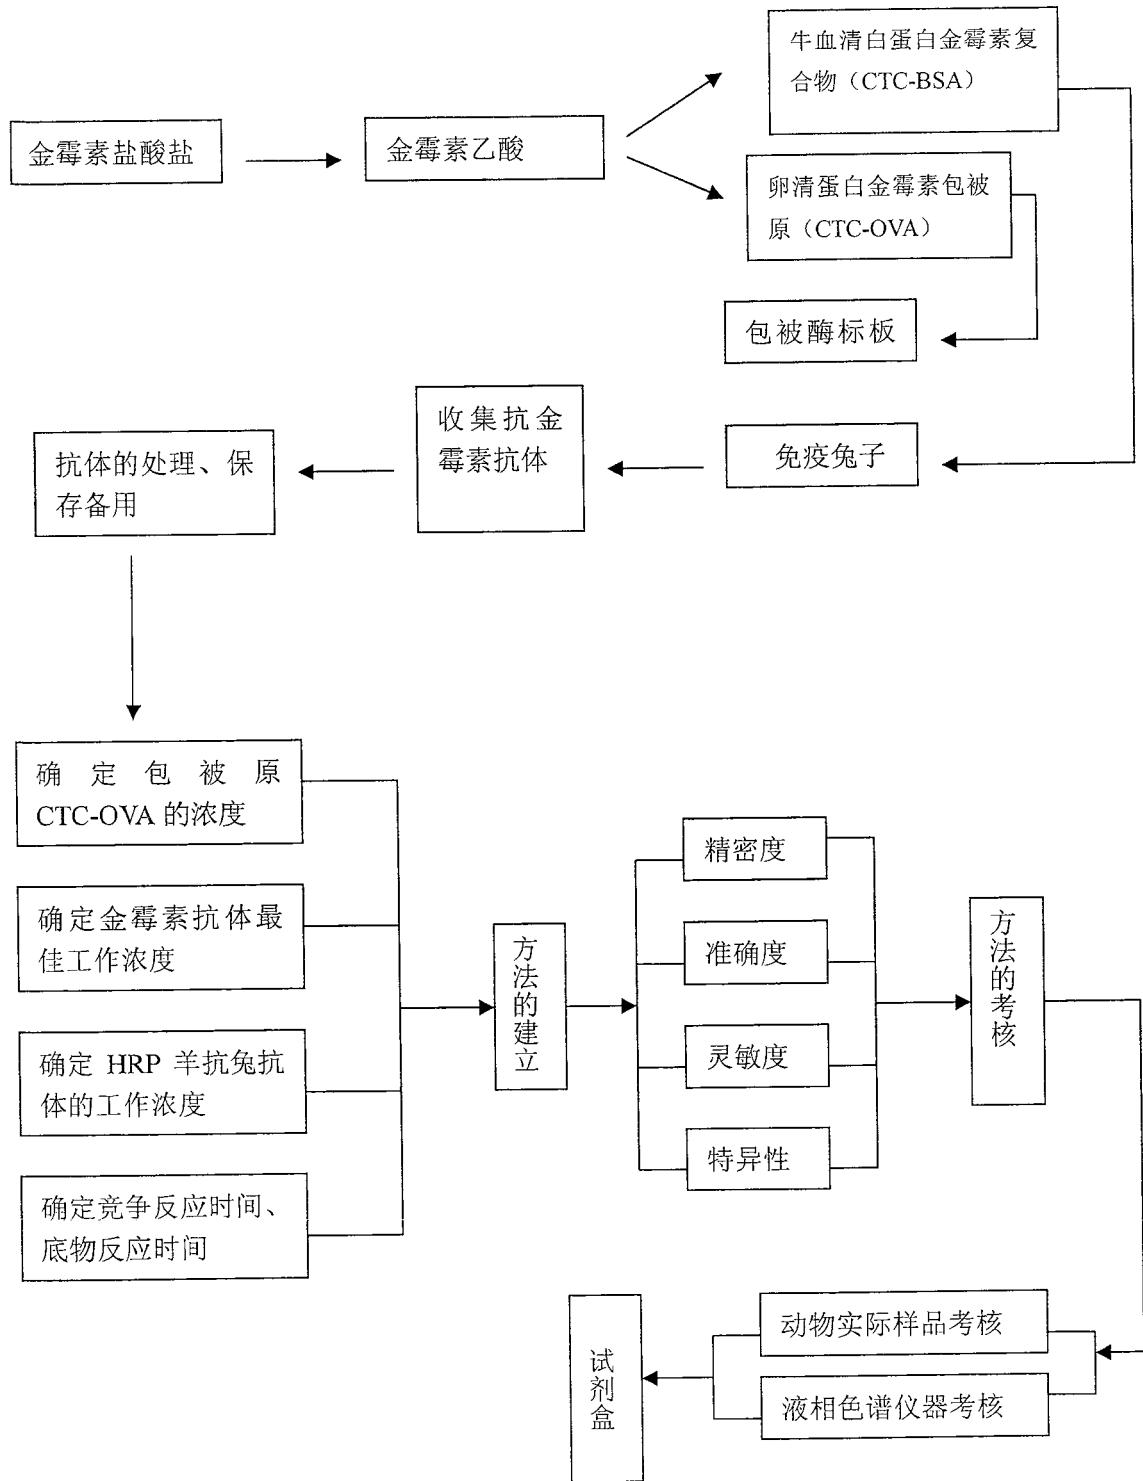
金霉素盐酸盐

金霉素乙酸

牛血清白蛋白金霉素复合物（CTC-BSA）

卵清蛋白金霉素包被原（CTC-OVA）

包被酶标板

免疫兔子

收集抗金霉素抗体

抗体的处理、保存备用

确定包被原 CTC-OVA 的浓度

确定金霉素抗体最佳工作浓度

确定 HRP 羊抗兔抗体的工作浓度

确定竞争反应时间、底物反应时间

方法的建立

精密度

准确度

灵敏度

特异性

方法的考核

动物实际样品考核

液相色谱仪器考核

试剂盒